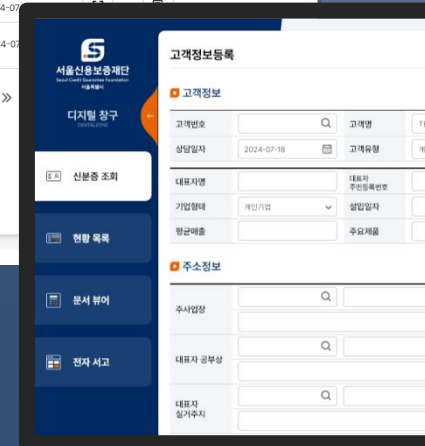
4-07
4-07
»
서울신용보증재단
Seoul Credit Guarantee Foundation
서울특별시
디지털 창구
DIGITAL ZONE
신분증 조회
현황 목록
문서 뷰어
전자 서고
고객정보등록
고객정보
고객번호
고객명
상담일자
2024-07-18
고객유형
대표자명
대표자 주민등록번호
기업형태
개인기업
설립일자
평균매출
주요제품
주소정보
주사업장
대표자 공부상
대표자 실거주지